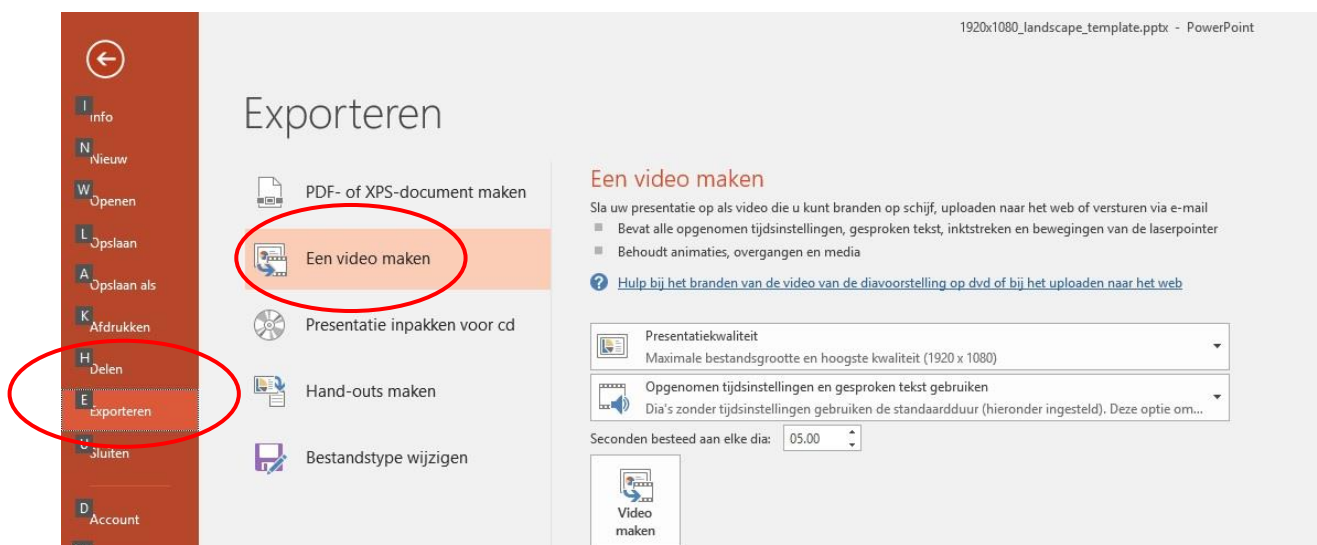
1920x1080_landscape_template.pptx - PowerPoint

I
Info
N
Nieuw
W
Openen
L
Opslaan
A
Opslaan als
K
Afdrukken
H
Delen
E
Exporteren
U
Sluiten
D
Account

Exporteren

PDF- of XPS-document maken
Een video maken
Presentatie inpakken voor cd
Hand-outs maken
Bestandstype wijzigen

Een video maken

Sla uw presentatie op als video die u kunt branden op schijf, uploaden naar het web of versturen via e-mail

Bevat alle opgenomen tijdsinstellingen, gesproken tekst, inktstreken en bewegingen van de laserpointer

Behoudt animaties, overgangen en media

Hulp bij het branden van de video van de diavoorstelling op dvd of bij het uploaden naar het web

Presentatiekwaliteit
Maximale bestandsgrootte en hoogste kwaliteit (1920 x 1080)

Opgenomen tijdsinstellingen en gesproken tekst gebruiken
Dia's zonder tijdsinstellingen gebruiken de standaardduur (hieronder ingesteld). Deze optie om...

Seconden besteed aan elke dia: 05.00

Video maken